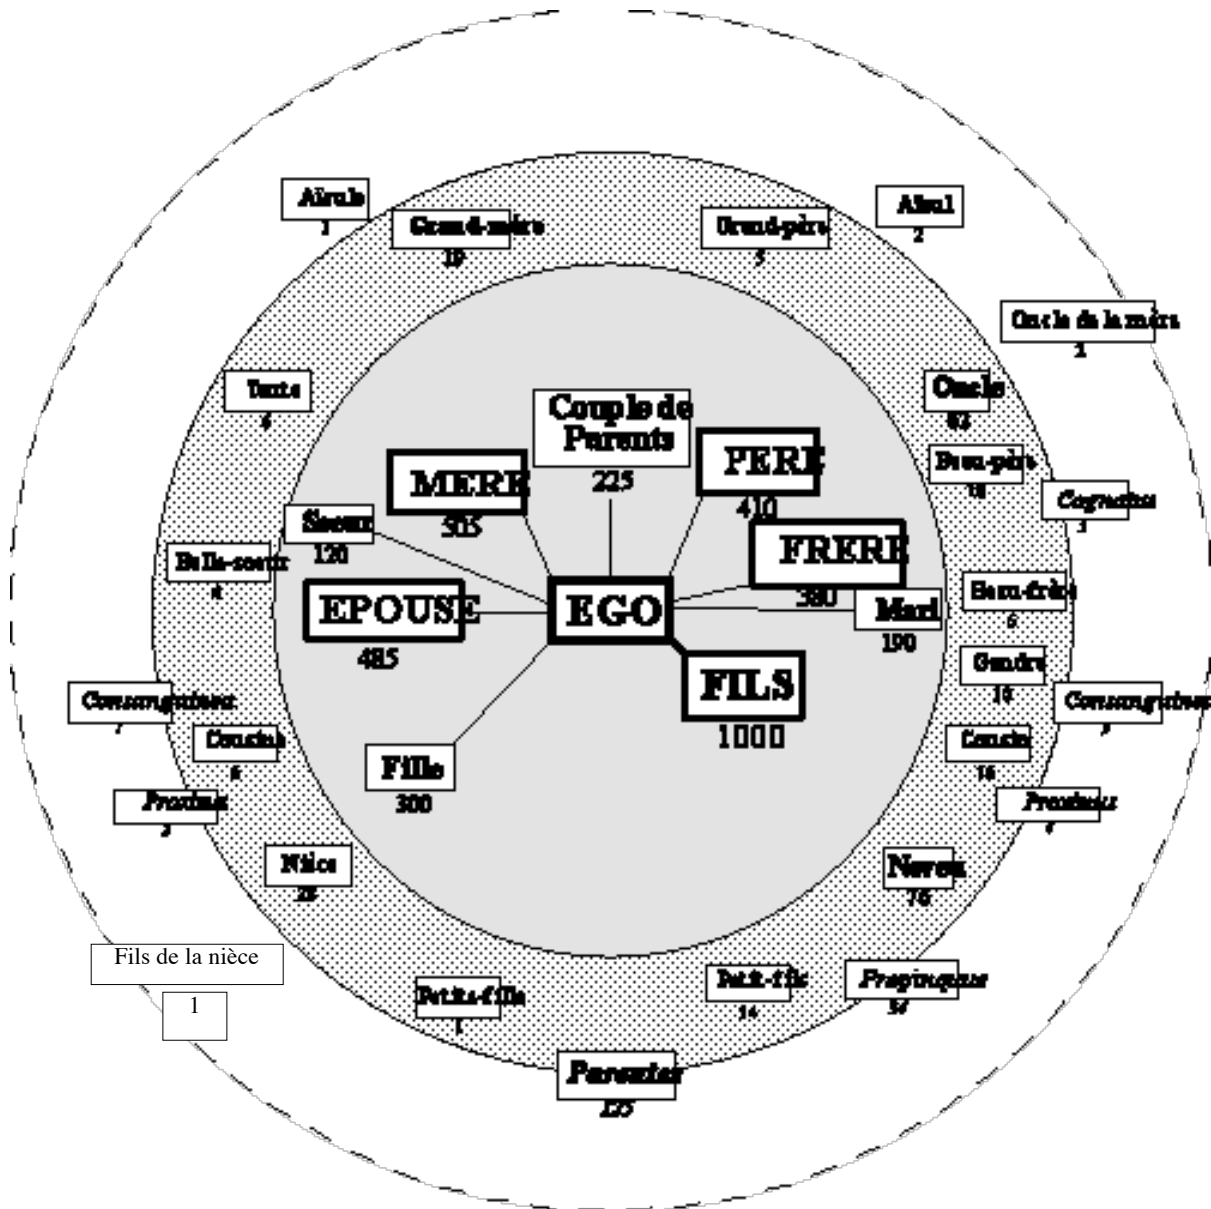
Aïeule
1

Grand-mère
19

Grand-père
5

Aïeul
2

Oncle de la mère
1

Tante
4

Oncle
62

Couple de Parents
225

MERE
505

PERE
410

Beau-père
10

Cognatus
3

Soeur
120

FRERE
380

Belle-soeur
4

EPOUSE
485

EGO

Mari
190

Beau-frère
6

Gendre
10

FILS
1000

Consanguineus
7

Consanguineus
9

Cousine
6

Cousin
16

Fille
300

Proxima
3

Proximus
4

Nièce
28

Neveu
76

Fils de la nièce
1

Petite-fille
1

Petit-fils
14

Propinquus
54

Parentes
125